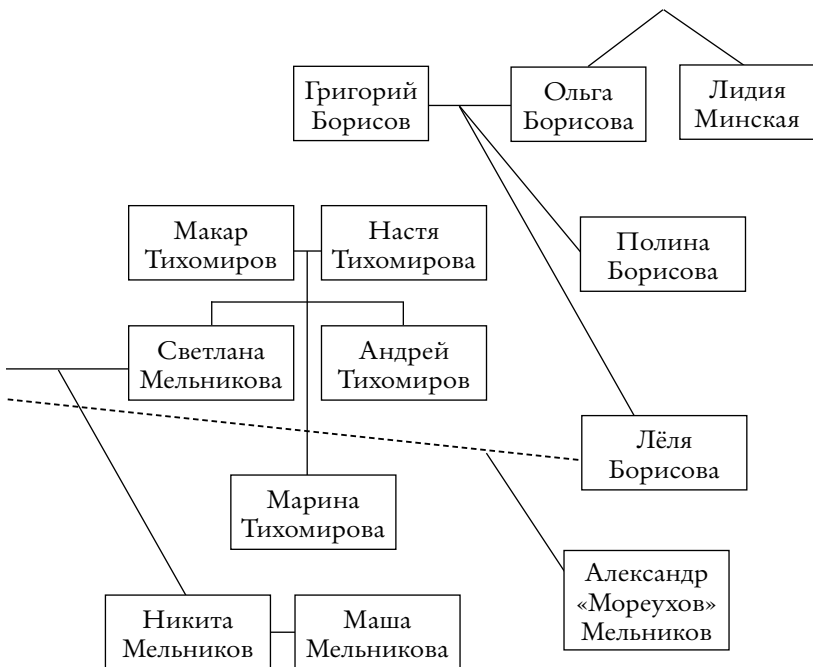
Григорий Борисов

Ольга Борисова

Лидия Минская

Макар Тихомиров

Настя Тихомирова

Полина Борисова

Светлана Мельникова

Андрей Тихомиров

Лёля Борисова

Марина Тихомирова

Александр «Мореухов» Мельников

Никита Мельников

Маша Мельникова